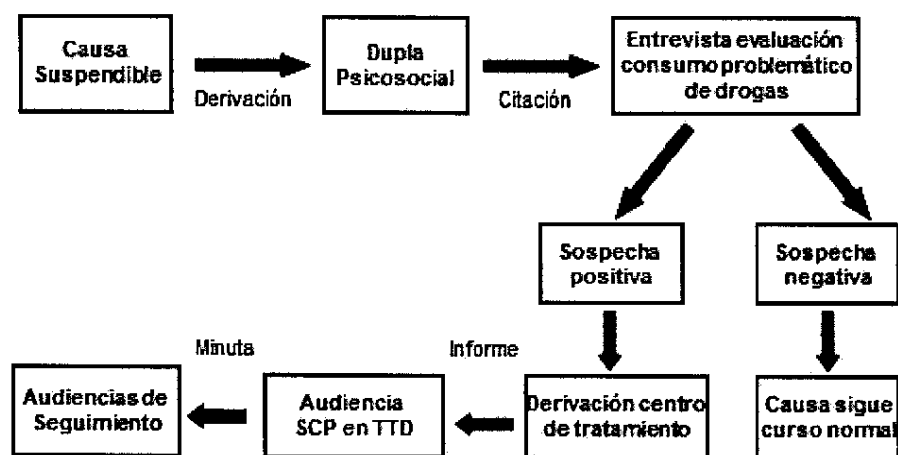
Causa Suspendible

Derivación

Dupla Psicosocial

Citación

Entrevista evaluación consumo problemático de drogas

Sospecha positiva

Sospecha negativa

Minuta

Informe

Audiencias de Seguimiento

Audiencia SCP en TTD

Derivación centro de tratamiento

Causa sigue curso normal